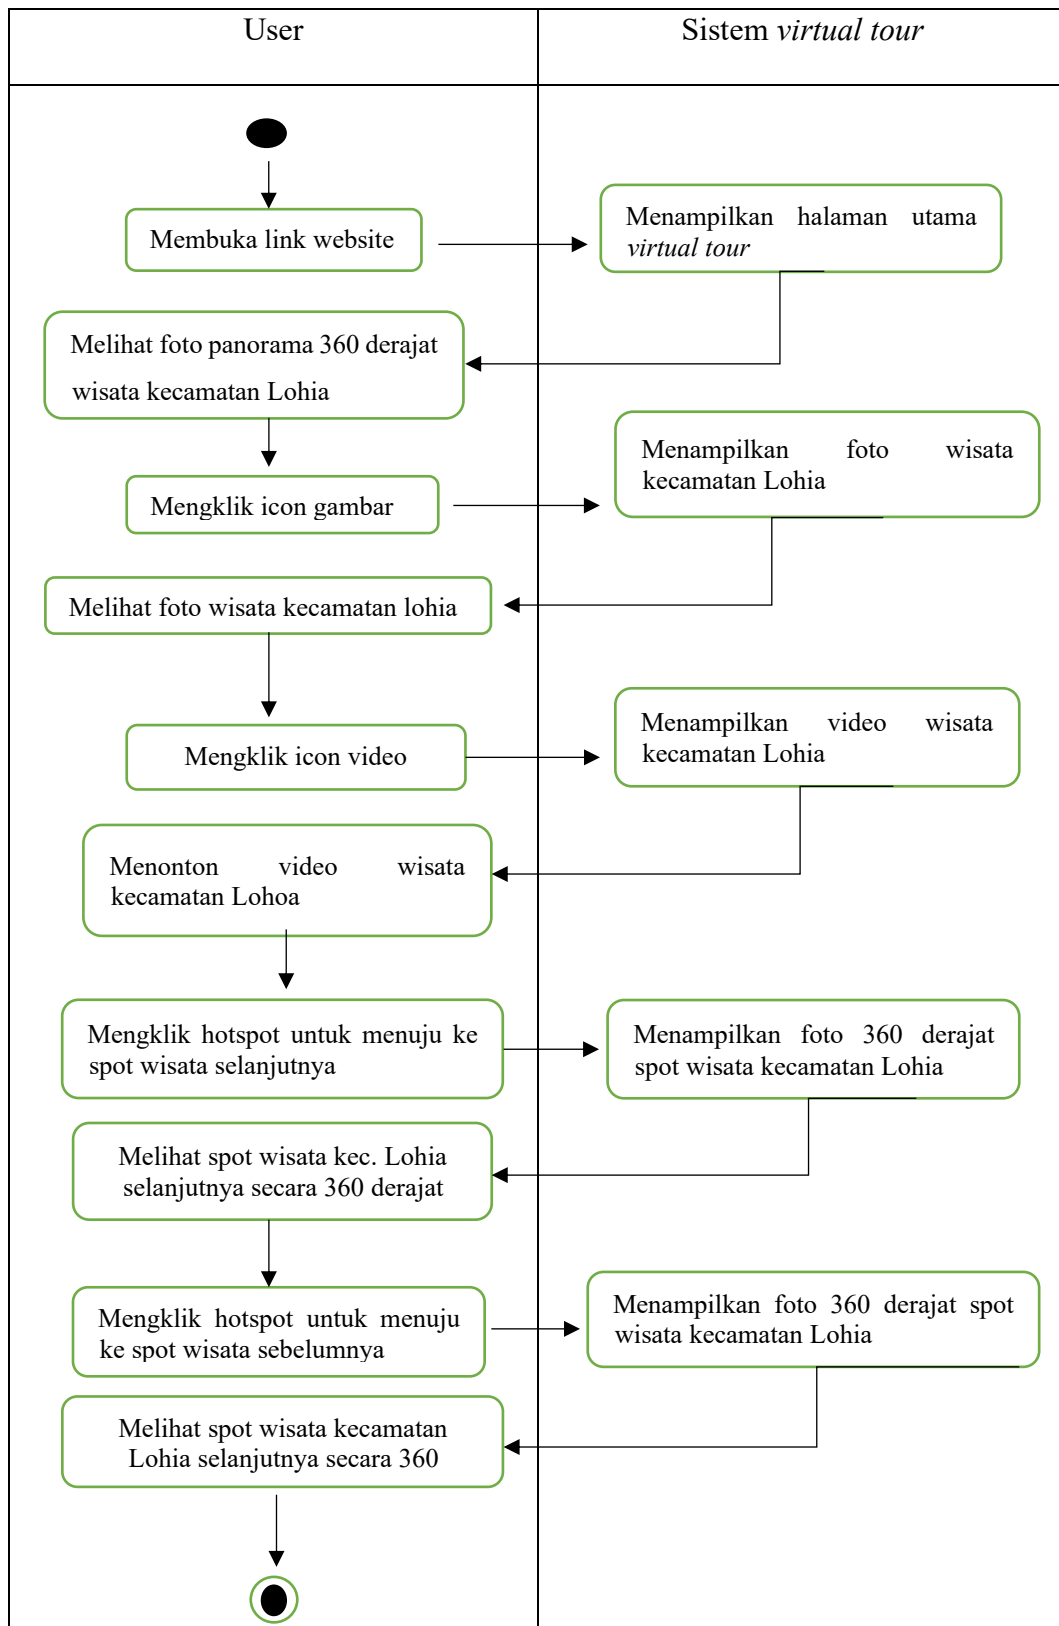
| User | Sistem *virtual tour* |
|---|---|

Membuka link website

Menampilkan halaman utama *virtual tour*

Melihat foto panorama 360 derajat wisata kecamatan Lohia

Mengklik icon gambar

Menampilkan foto wisata kecamatan Lohia

Melihat foto wisata kecamatan lohia

Mengklik icon video

Menampilkan video wisata kecamatan Lohia

Menonton video wisata kecamatan Lohoa

Mengklik hotspot untuk menuju ke spot wisata selanjutnya

Menampilkan foto 360 derajat spot wisata kecamatan Lohia

Melihat spot wisata kec. Lohia selanjutnya secara 360 derajat

Mengklik hotspot untuk menuju ke spot wisata sebelumnya

Menampilkan foto 360 derajat spot wisata kecamatan Lohia

Melihat spot wisata kecamatan Lohia selanjutnya secara 360